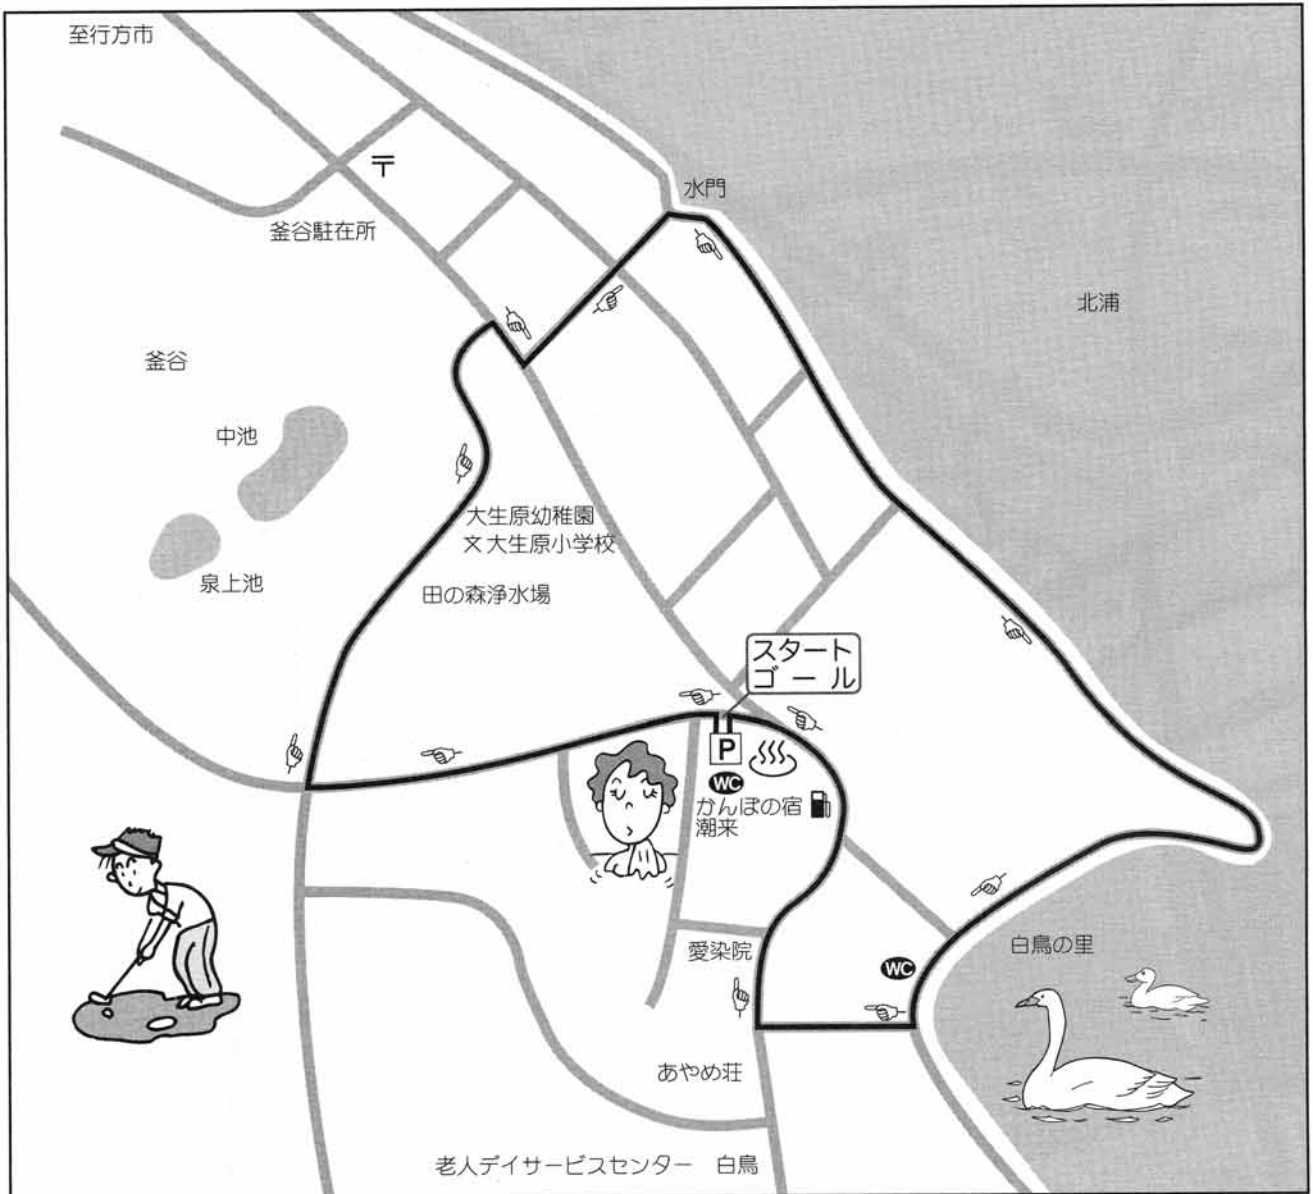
至行方市

〒

水門

釜谷駐在所

北浦

釜谷

中池

大生原幼稚園
文 大生原小学校

泉上池

田の森浄水場

スタート
ゴール

P

WC

かんぽの宿
潮来

愛染院

WC

白鳥の里

あやめ荘

老人デイサービスセンター　白鳥